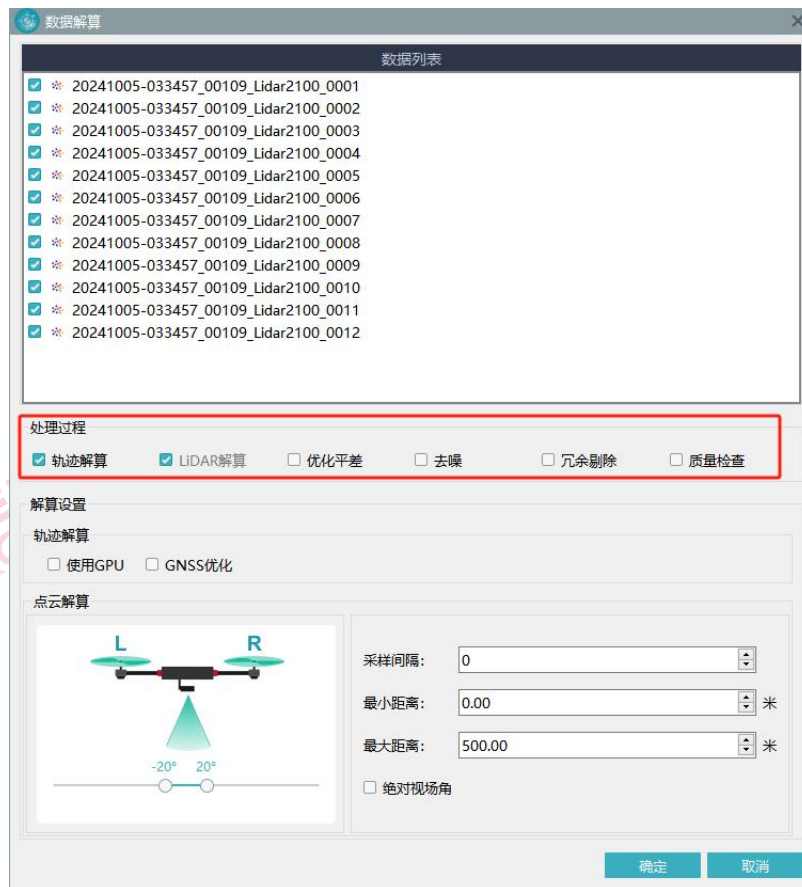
数据解算
×

数据列表

20241005-033457_00109_Lidar2100_0001
20241005-033457_00109_Lidar2100_0002
20241005-033457_00109_Lidar2100_0003
20241005-033457_00109_Lidar2100_0004
20241005-033457_00109_Lidar2100_0005
20241005-033457_00109_Lidar2100_0006
20241005-033457_00109_Lidar2100_0007
20241005-033457_00109_Lidar2100_0008
20241005-033457_00109_Lidar2100_0009
20241005-033457_00109_Lidar2100_0010
20241005-033457_00109_Lidar2100_0011
20241005-033457_00109_Lidar2100_0012

处理过程
轨迹解算 LiDAR解算 优化平差 去噪 冗余剔除 质量检查

解算设置
轨迹解算
使用GPU GNSS优化
点云解算
L R
-20° 20°

采样间隔: 0
最小距离: 0.00 米
最大距离: 500.00 米
绝对视场角

确定 取消